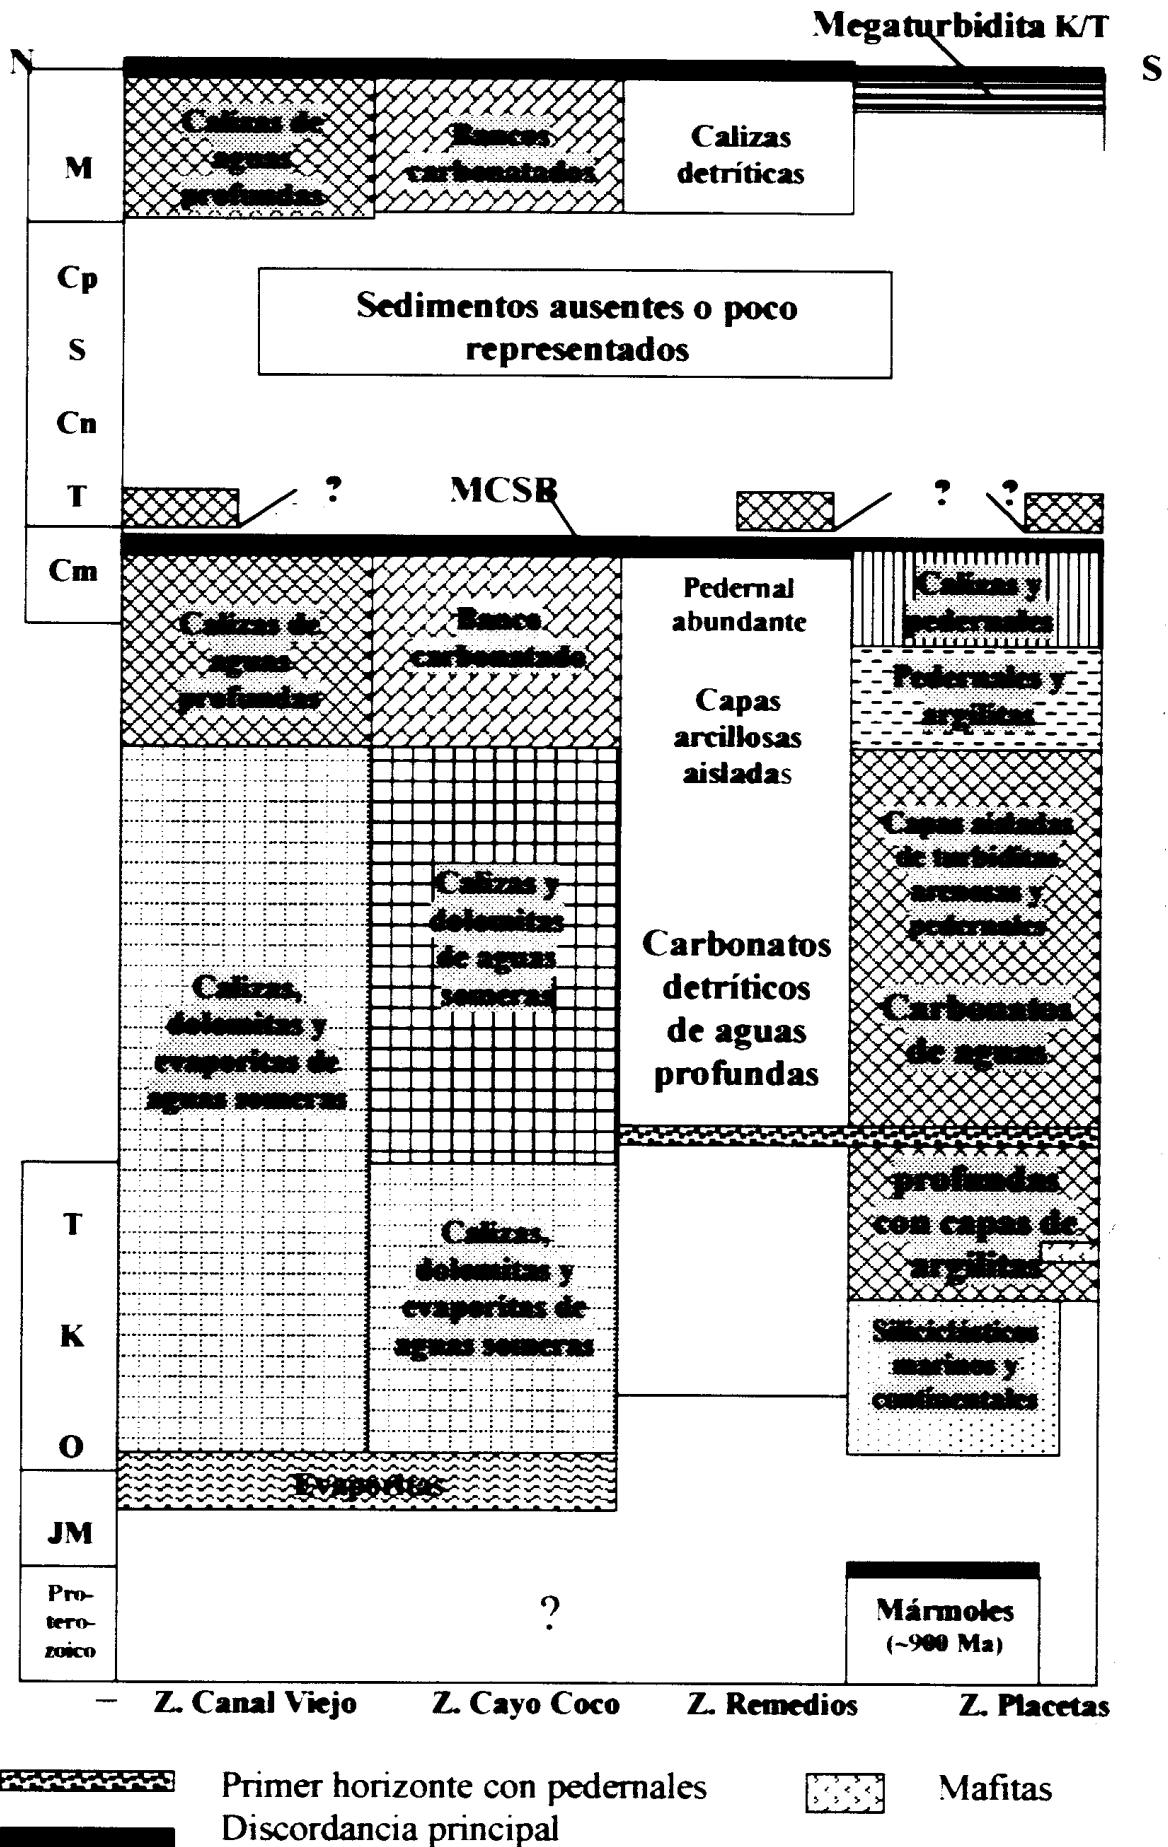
Megaturbidita K/T

N

S

M

Calizas de aguas profundas

Bancos carbonatados

Calizas detríticas

Cp

S

Cn

T

Sedimentos ausentes o poco representados

?

MCSB

?

?

Cm

Calizas de aguas profundas

Banco carbonatado

Pedernal abundante

Capas arcillosas aisladas

Calizas y pedernales

Pedernales y argilitas

Capas aisladas de turbiditas arenosas y pedernales

Calizas y dolomitas de aguas someras

Carbonatos detríticos de aguas profundas

Calizas, dolomitas y evaporitas de aguas someras

Carbonatos de aguas

profundas con capas de argilitas

T

K

O

Calizas, dolomitas y evaporitas de aguas someras

Siliciclásticos marinos y continentales

Evaporitas

JM

Proterozoico

?

Mármoles (~900 Ma)

Z. Canal Viejo

Z. Cayo Coco

Z. Remedios

Z. Placetas

Primer horizonte con pedernales

Mafitas

Discordancia principal